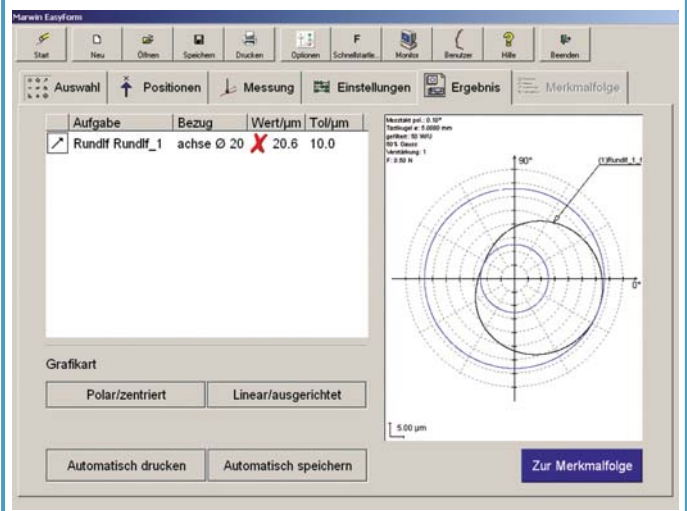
Marwin EasyForm

Start Neu Öffnen Speichern Drucken Optionen Schnellstarte.. Monitor Benutzer Hilfe Beenden

Auswahl Positionen Messung Einstellungen Ergebnis Merkmalfolge

| | Aufgabe | Bezug | Wert/µm | Tol/µm |
|---|---|---|---|---|
| | Rundlf Rundlf_1 | achse Ø 20 | 20.6 | 10.0 |

Grafikart

Polar/zentriert

Linear/ausgerichtet

Messtakt pol.: 0.10°
Tastkugel ø: 5.0000 mm
gefiltert: 50 W/U
50% Gauss
Verstärkung: 1
F: 0.50 N

90°

(1)Rundlf_1_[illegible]

0°

5.00 µm

Automatisch drucken

Automatisch speichern

Zur Merkmalfolge